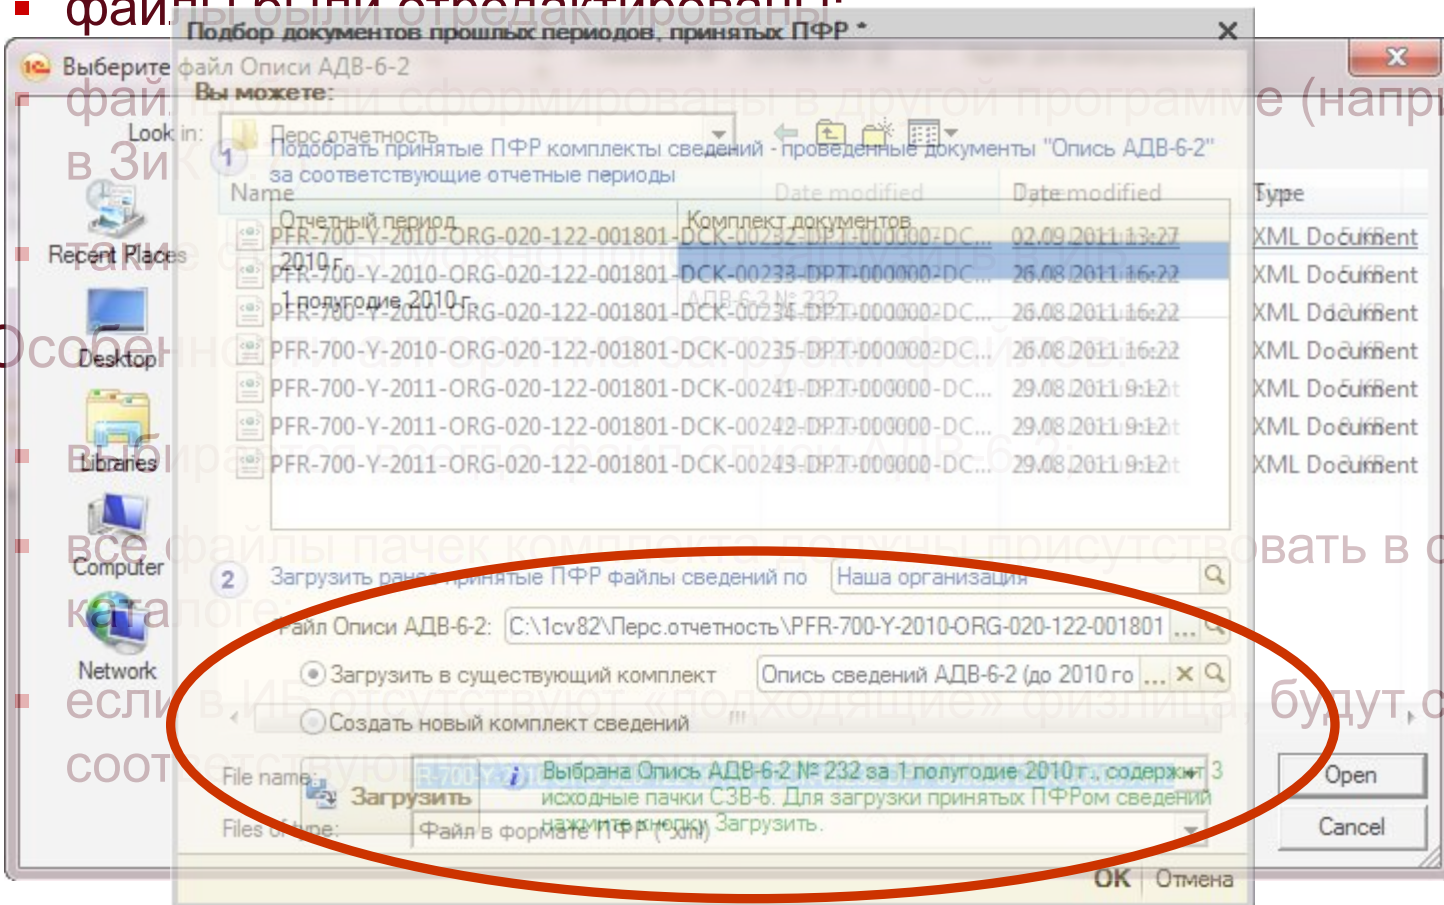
файлы были отредактированы;

Подбор документов прошлых периодов, принятых ПФР *

Выберите файл Описи АДВ-6-2

Вы можете:

файлы были сформированы в другой программе (напр в Зи

Look in: Перс.отчетность

1 Подобрать принятые ПФР комплекты сведений - проведенные документы "Опись АДВ-6-2" за соответствующие отчетные периоды

Name | Date modified | Date modified | Type

Отчетный период | Комплект документов

2010 г.

1 полугодие 2010 г. | АДВ-6-2 № 232

| Name | Date modified | Type |
|---|---|---|
| PFR-700-Y-2010-ORG-020-122-001801-DCK-00232-DPT-000000-DC... | 02.09.2011 13:27 | XML Document |
| PFR-700-Y-2010-ORG-020-122-001801-DCK-00233-DPT-000000-DC... | 26.08.2011 16:22 | XML Document |
| PFR-700-Y-2010-ORG-020-122-001801-DCK-00234-DPT-000000-DC... | 26.08.2011 16:22 | XML Document |
| PFR-700-Y-2010-ORG-020-122-001801-DCK-00235-DPT-000000-DC... | 26.08.2011 16:22 | XML Document |
| PFR-700-Y-2011-ORG-020-122-001801-DCK-00241-DPT-000000-DC... | 29.08.2011 9:12 | XML Document |
| PFR-700-Y-2011-ORG-020-122-001801-DCK-00242-DPT-000000-DC... | 29.08.2011 9:12 | XML Document |
| PFR-700-Y-2011-ORG-020-122-001801-DCK-00243-DPT-000000-DC... | 29.08.2011 9:12 | XML Document |

Recent Places

Desktop

Libraries

Computer

Network

такие

Особенности

выбирать

все файлы пачек комплекта должны присутствовать в каталоге

2 Загрузить ранее принятые ПФР файлы сведений по | Наша организация

Файл Описи АДВ-6-2: C:\1cv82\Перс.отчетность\PFR-700-Y-2010-ORG-020-122-001801

Загрузить в существующий комплект | Опись сведений АДВ-6-2 (до 2010 го

Создать новый комплект сведений

если в ИБ отсутствуют «подходящие» физлица, будут с соот

File name: PFR-700-Y-2

Files of type: Файл в формате ПФР (*.xml)

Загрузить

Выбрана Опись АДВ-6-2 № 232 за 1 полугодие 2010 г., содержит 3 исходные пачки СЗВ-6. Для загрузки принятых ПФРом сведений нажмите кнопку Загрузить.

Open

Cancel

OK Отмена